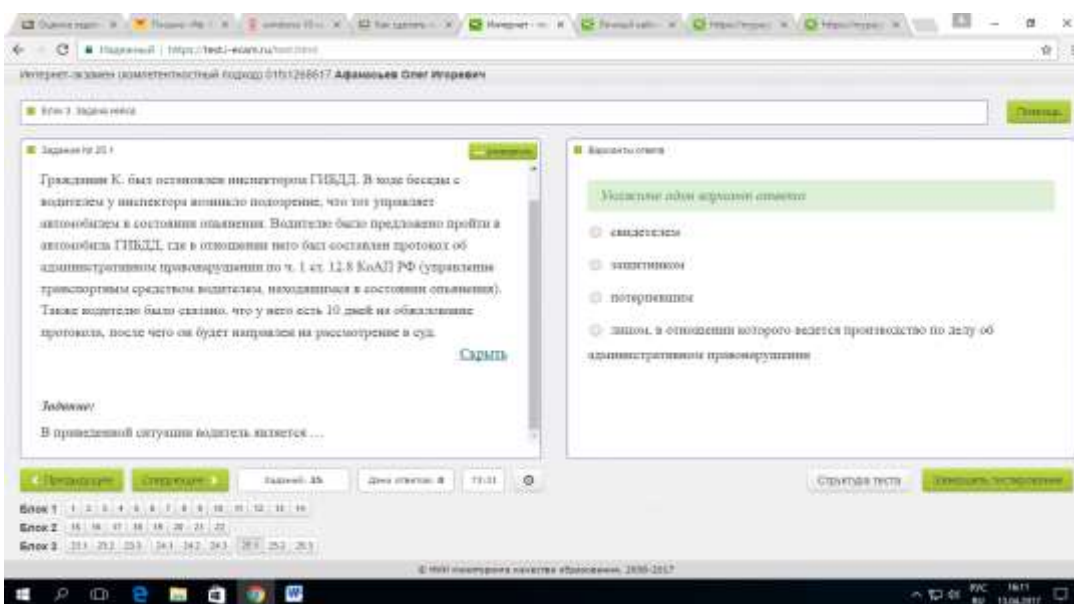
Интернет-экзамен (компетентностный подход) 01fs1268617 Афанасьев Олег Игоревич

Блок 3. Задание кейса

Помощь

Задание № 25.1

Гражданин К. был остановлен инспектором ГИБДД. В ходе беседы с водителем у инспектора возникло подозрение, что тот управляет автомобилем в состоянии опьянения. Водителю было предложено пройти в автомобиль ГИБДД, где в отношении него был составлен протокол об административном правонарушении по ч. 1 ст. 12.8 КоАП РФ (управление транспортным средством водителем, находящимся в состоянии опьянения). Также водителю было сказано, что у него есть 10 дней на обжалование протокола, после чего он будет направлен на рассмотрение в суд.

Скрыть

Задание:

В приведенной ситуации водитель является …

Варианты ответа

Укажите один вариант ответа

свидетелем

защитником

потерпевшим

лицом, в отношении которого ведется производство по делу об административном правонарушении

Предыдущее

Следующее

Заданий: 35

Дано ответов: 8

73:31

Структура теста

Завершить тестирование

Блок 1 1 2 3 4 5 6 7 8 9 10 11 12 13 14

Блок 2 15 16 17 18 19 20 21 22

Блок 3 23.1 23.2 23.3 24.1 24.2 24.3 25.1 25.2 25.3

© НИИ мониторинга качества образования, 2006-2017

РУС 16:11 13.06.2017